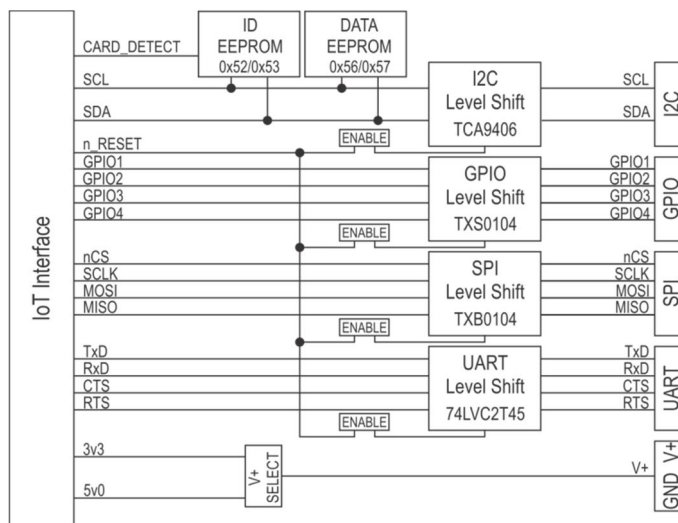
IoT Interface

CARD_DETECT

ID EEPROM 0x52/0x53

DATA EEPROM 0x56/0x57

SCL

SDA

I2C Level Shift TCA9406

SCL

SDA

I2C

n_RESET

ENABLE

GPIO1
GPIO2
GPIO3
GPIO4

GPIO Level Shift TXS0104

GPIO1
GPIO2
GPIO3
GPIO4

GPIO

ENABLE

nCS
SCLK
MOSI
MISO

SPI Level Shift TXB0104

nCS
SCLK
MOSI
MISO

SPI

ENABLE

TxD
RxD
CTS
RTS

UART Level Shift 74LVC2T45

TxD
RxD
CTS
RTS

UART

ENABLE

3v3

5v0

V+ SELECT

V+

GND V+